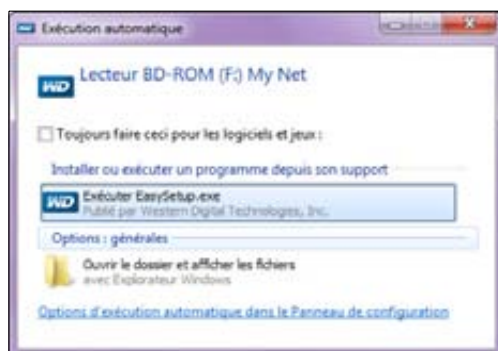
Exécution automatique

WD Lecteur BD-ROM (F:) My Net

Toujours faire ceci pour les logiciels et jeux :

Installer ou exécuter un programme depuis son support

WD Exécuter EasySetup.exe
Publié par Western Digital Technologies, Inc.

Options : générales

Ouvrir le dossier et afficher les fichiers
avec Explorateur Windows

Options d'exécution automatique dans le Panneau de configuration